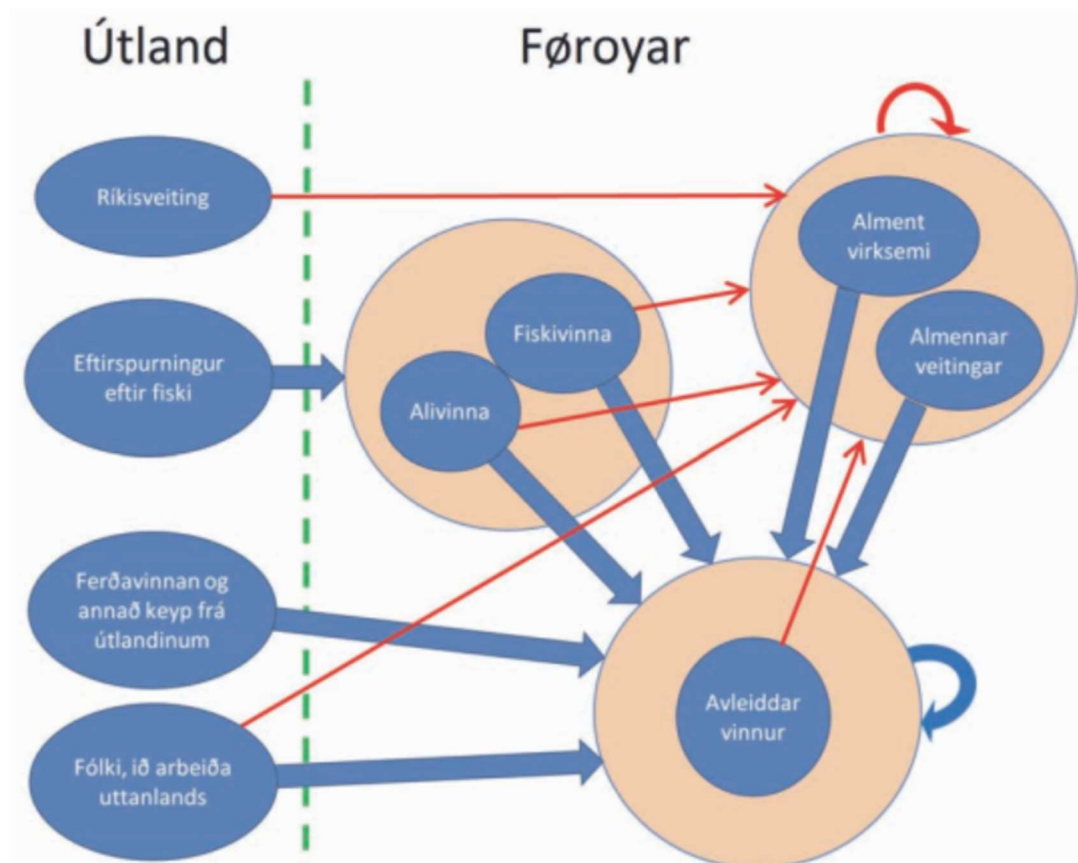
Útland

Føroyar

Ríkisveiting

Eftirspurningur eftir fiski

Ferðavinnan og annað keyp frá útlandinum

Fólki, ið arbeiða uttanlands

Fiskivinna

Alivinna

Alment virksemi

Almennar veitingar

Avleiddar vinnur